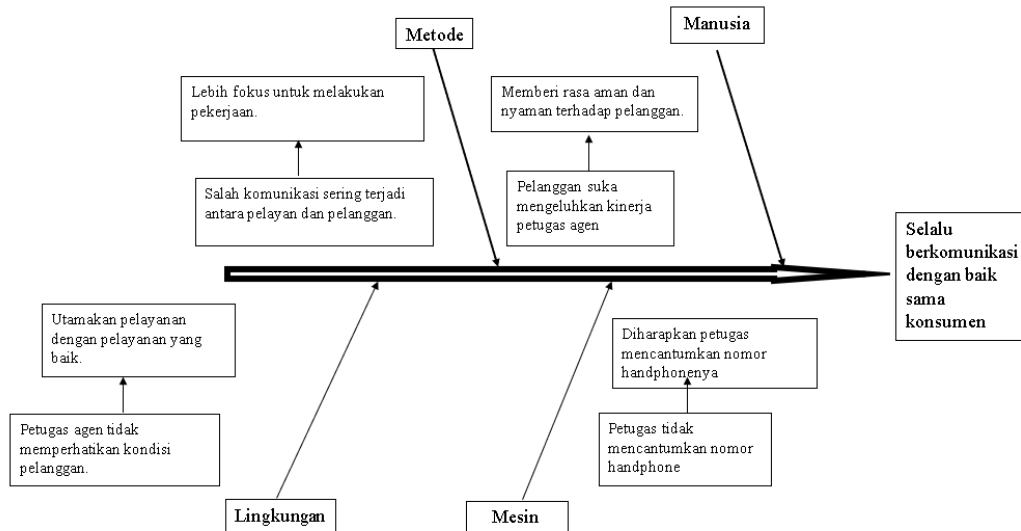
Metode

Manusia

Lebih fokus untuk melakukan pekerjaan.

Memberi rasa aman dan nyaman terhadap pelanggan.

Salah komunikasi sering terjadi antara pelayan dan pelanggan.

Pelanggan suka mengeluhkan kinerja petugas agen

Selalu berkomunikasi dengan baik sama konsumen

Utamakan pelayanan dengan pelayanan yang baik.

Diharapkan petugas mencantumkan nomor handphonenya

Petugas agen tidak memperhatikan kondisi pelanggan.

Petugas tidak mencantumkan nomor handphone

Lingkungan

Mesin